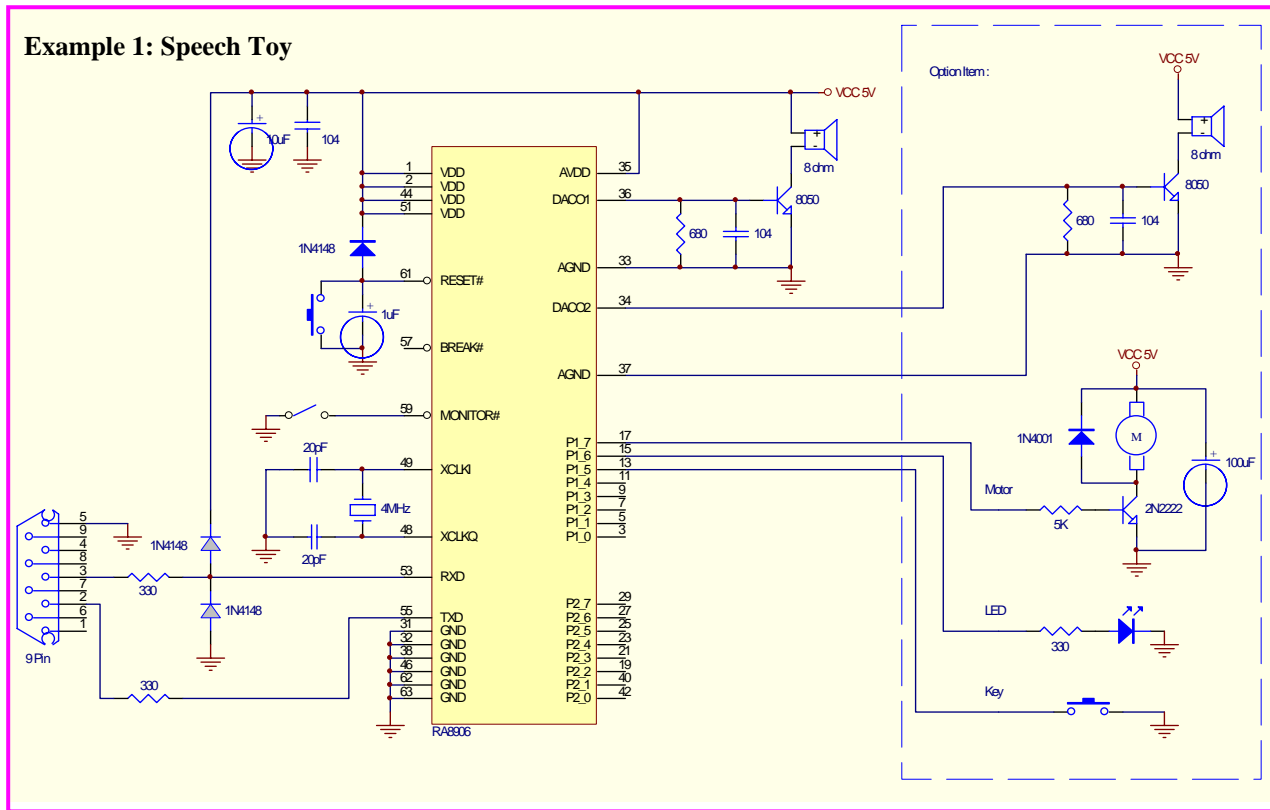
Example 1: Speech Toy

VCC 5V
10uF
104
1 VDD
2 VDD
44 VDD
51 VDD
1N4148
61 RESET#
1uF
57 BREAK#
59 MONITOR#
20pF
49 XCLKI
4MHz
20pF
48 XCLKQ
53 RXD
55 TXD
31 GND
32 GND
38 GND
46 GND
62 GND
63 GND
RA8906
AVDD 35
DACO1 36
AGND 33
DACO2 34
AGND 37
P1_7 17
P1_6 15
P1_5 13
P1_4 11
P1_3 9
P1_2 7
P1_1 5
P1_0 3
P2_7 29
P2_6 27
P2_5 25
P2_4 23
P2_3 21
P2_2 19
P2_1 40
P2_0 42
680
104
8050
8 ohm
5
9
4
8
3
7
2
6
1
9 Pin
1N4148
330
1N4148
330

Option Item :
VCC 5V
8 ohm
8050
680
104
VCC 5V
1N4001
M
100uF
Motor
5K
2N2222
LED
330
Key